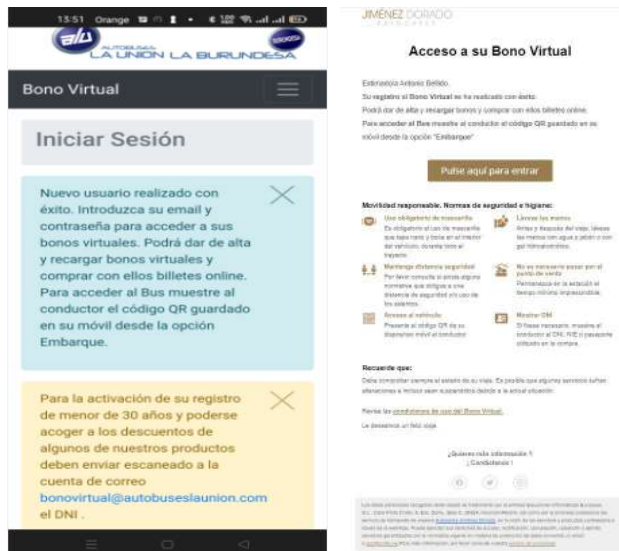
13:51 Orange

AUTOBUSES LA UNION LA BURUNDESA

Bono Virtual

Iniciar Sesión

Nuevo usuario realizado con éxito. Introduzca su email y contraseña para acceder a sus bonos virtuales. Podrá dar de alta y recargar bonos virtuales y comprar con ellos billetes online. Para acceder al Bus muestre al conductor el código QR guardado en su móvil desde la opción Embarque.

Para la activación de su registro de menor de 30 años y poderse acoger a los descuentos de algunos de nuestros productos deben enviar escaneado a la cuenta de correo bonovirtual@autobuseslaunion.com el DNI .

JIMÉNEZ DORADO

Acceso a su Bono Virtual

Estimado/a Antonio Bellido.
Su registro al Bono Virtual se ha realizado con éxito.
Podrá dar de alta y recargar bonos y comprar con ellos billetes online.
Para acceder al Bus muestre al conductor el código QR guardado en su móvil desde la opción "Embarque"

Pulse aquí para entrar

Movilidad responsable. Normas de seguridad e higiene:

Uso obligatorio de mascarilla
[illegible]

Lávese las manos
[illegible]

Mantenga distancia seguridad
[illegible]

No es necesario pasar por el punto de venta
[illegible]

Acceso al vehículo
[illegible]

Mostrar DNI
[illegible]

Recuerde que:
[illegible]

Revise las condiciones de uso del Bono Virtual.

Le deseamos un feliz viaje.

¿Quieres más información? ¡Contáctanos!

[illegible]